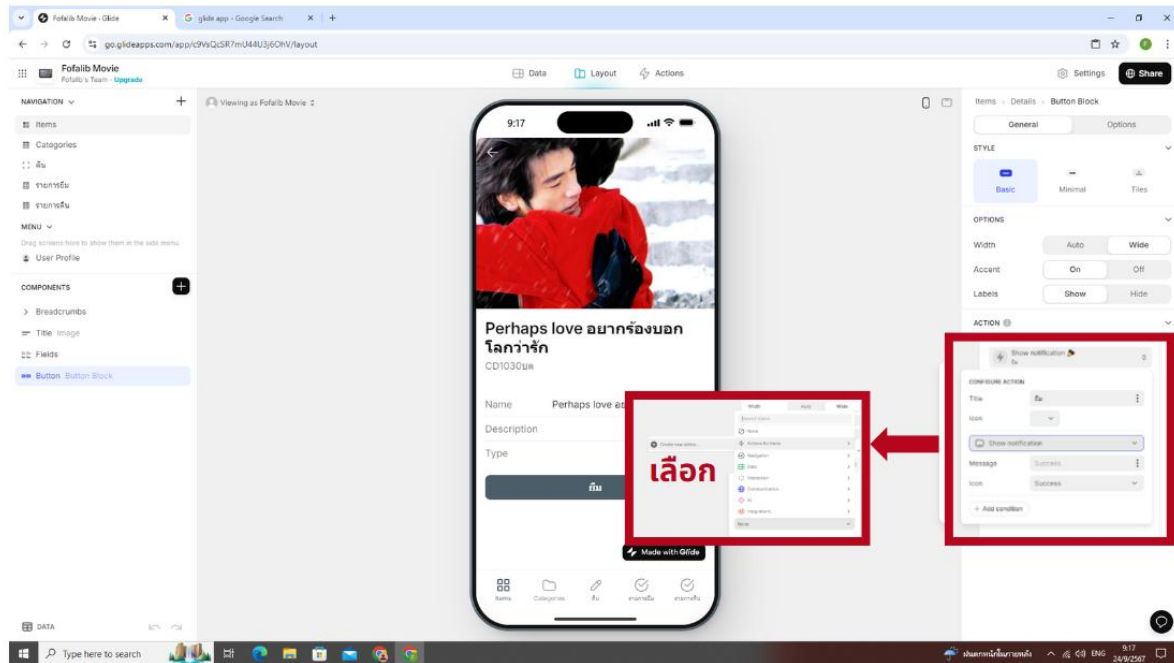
Fofalib Movie - Glide
glide app - Google Search
go.glideapps.com/app/c9VsQcSR7mU44U3j6OhV/layout

Fofalib Movie
Fofalib's Team · Upgrade

Data Layout Actions
Settings Share

NAVIGATION
Items
Categories
ยืม
รายการยืม
รายการคืน
MENU
Drag screens here to show them in the side menu
User Profile
COMPONENTS
Breadcrumbs
Title Image
Fields
Button Button Block

Viewing as Fofalib Movie

9:17

Perhaps love อยากร้องบอกโลกว่ารัก
CD1030บส

Name Perhaps love อ
Description
Type

ยืม

Made with Glide

Items Categories ยืม รายการยืม รายการคืน

เลือก

Create new action
Search actions
None
Actions for Items
Navigation
Data
Interaction
Communication
AI
Integrations
None

Items › Details › Button Block
General Options
STYLE
Basic Minimal Tiles
OPTIONS
Width Auto Wide
Accent On Off
Labels Show Hide
ACTION

Show notification
CONFIGURE ACTION
Title ยืม
Icon
Show notification
Message Success
Icon Success
+ Add condition

DATA

Type here to search
9:17
24/9/2567
ENG